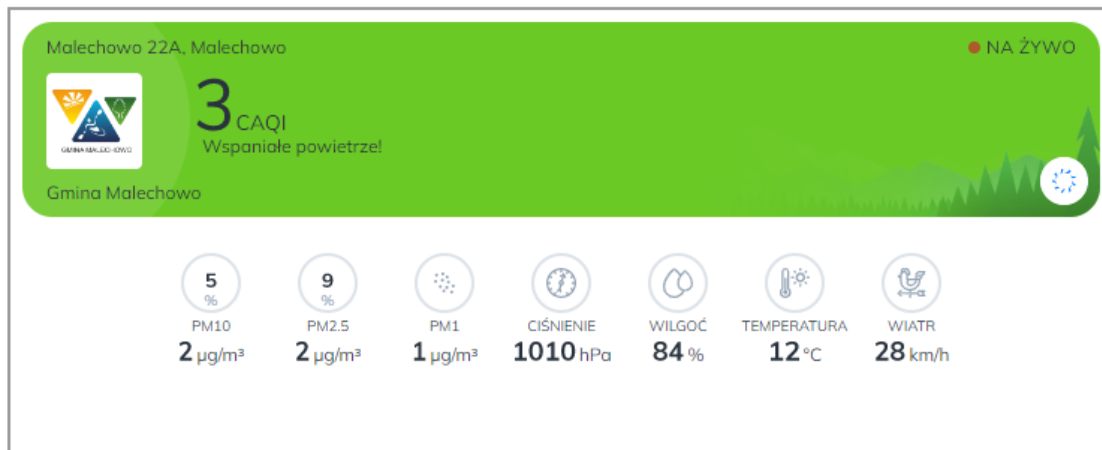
Malechowo 22A, Malechowo

NA ŻYWO

GMINA MALECHOWO

3 CAQI
Wspaniałe powietrze!

Gmina Malechowo

5 %
PM10
2 µg/m³

9 %
PM2.5
2 µg/m³

PM1
1 µg/m³

CIŚNIENIE
1010 hPa

WILGOĆ
84 %

TEMPERATURA
12 °C

WIATR
28 km/h